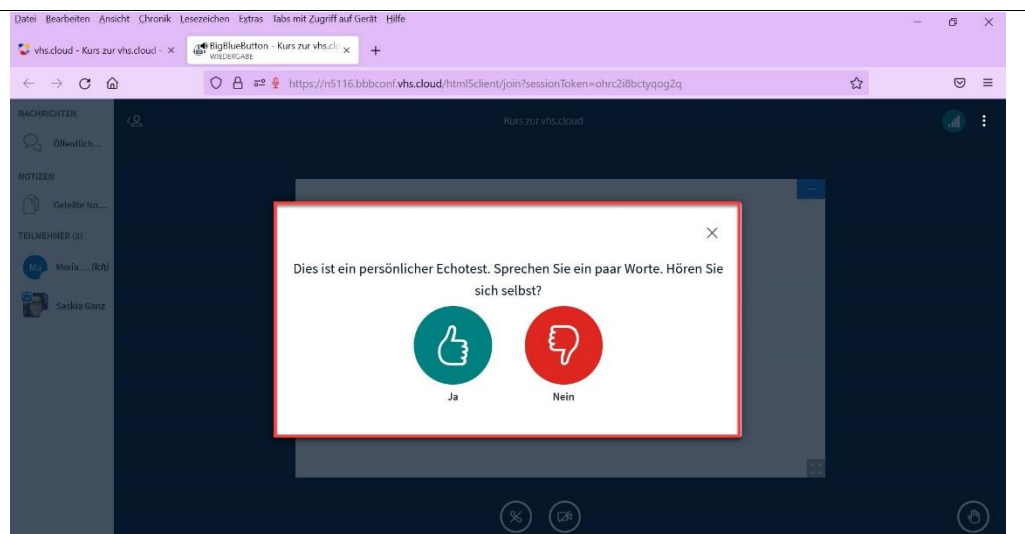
Datei Bearbeiten Ansicht Chronik Lesezeichen Extras Tabs mit Zugriff auf Gerät Hilfe

vhs.cloud - Kurs zur vhs.cloud - ×
BigBlueButton - Kurs zur vhs.cl ×
WIEDERGABE
+

https://n5116.bbbconf.vhs.cloud/html5client/join?sessionToken=ohrc2i8bctyqog2q

NACHRICHTEN
Öffentlich...
NOTIZEN
Geteilte No...
TEILNEHMER (2)
Ma Maria ... (Ich)
Saskia Ganz

Kurs zur vhs.cloud

Dies ist ein persönlicher Echotest. Sprechen Sie ein paar Worte. Hören Sie sich selbst?

Ja

Nein